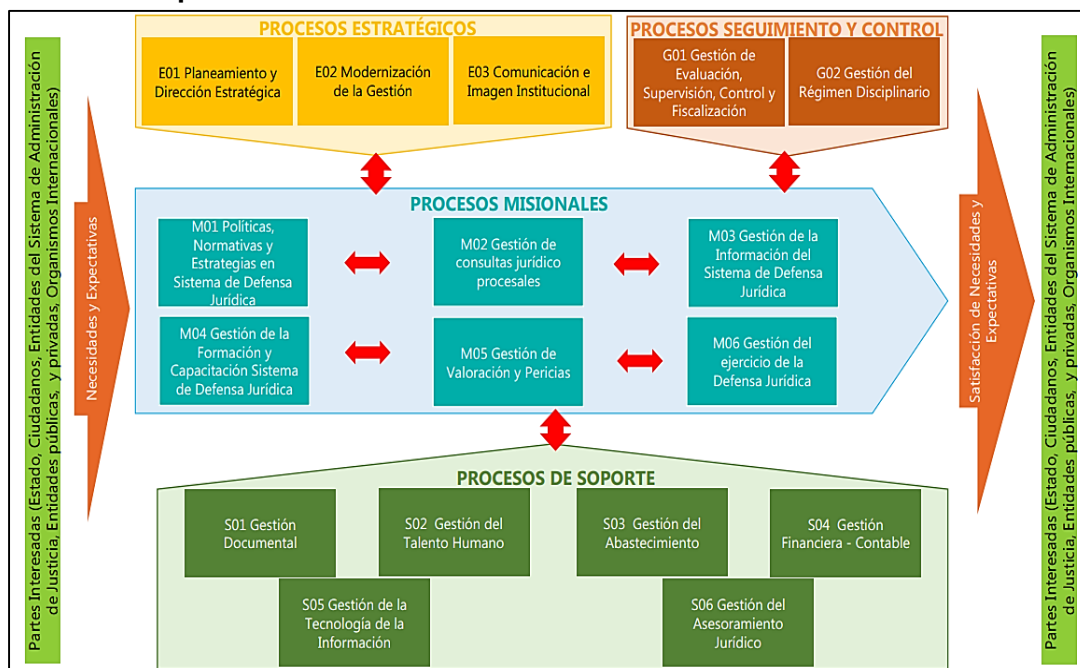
Partes Interesadas (Estado, Ciudadanos, Entidades del Sistema de Administración de Justicia, Entidades públicas, y privadas, Organismos Internacionales)

Necesidades y Expectativas

PROCESOS ESTRATÉGICOS

E01 Planeamiento y Dirección Estratégica

E02 Modernización de la Gestión

E03 Comunicación e Imagen Institucional

PROCESOS SEGUIMIENTO Y CONTROL

G01 Gestión de Evaluación, Supervisión, Control y Fiscalización

G02 Gestión del Régimen Disciplinario

PROCESOS MISIONALES

M01 Políticas, Normativas y Estrategias en Sistema de Defensa Jurídica

M02 Gestión de consultas jurídico procesales

M03 Gestión de la Información del Sistema de Defensa Jurídica

M04 Gestión de la Formación y Capacitación Sistema de Defensa Jurídica

M05 Gestión de Valoración y Pericias

M06 Gestión del ejercicio de la Defensa Jurídica

PROCESOS DE SOPORTE

S01 Gestión Documental

S02 Gestión del Talento Humano

S03 Gestión del Abastecimiento

S04 Gestión Financiera - Contable

S05 Gestión de la Tecnología de la Información

S06 Gestión del Asesoramiento Jurídico

Satisfacción de Necesidades y Expectativas

Partes Interesadas (Estado, Ciudadanos, Entidades del Sistema de Administración de Justicia, Entidades públicas, y privadas, Organismos Internacionales)